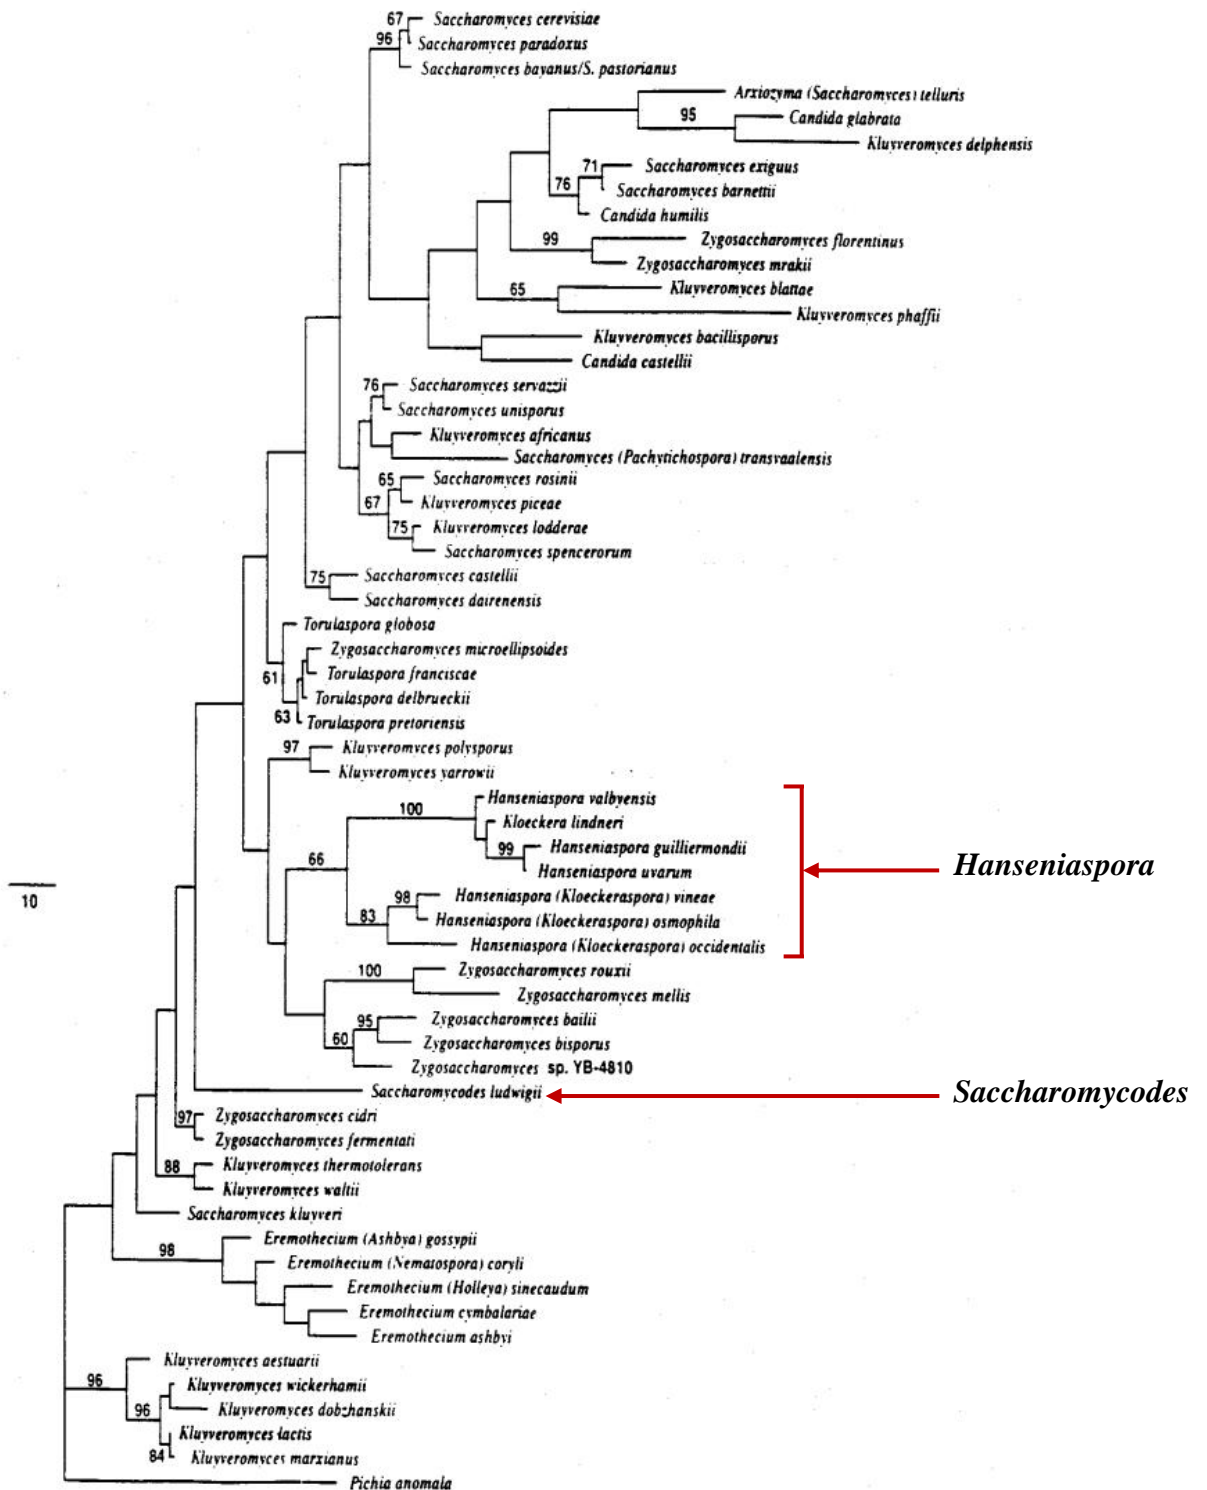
67 Saccharomyces cerevisiae
96 Saccharomyces paradoxus
Saccharomyces bayanus/S. pastorianus
Arxiozyma (Saccharomyces) telluris
95 Candida glabrata
Kluyveromyces delphensis
71 Saccharomyces exiguus
76 Saccharomyces barnettii
Candida humilis
99 Zygosaccharomyces florentinus
Zygosaccharomyces mrakii
65 Kluyveromyces blattae
Kluyveromyces phaffii
Kluyveromyces bacillisporus
Candida castellii
76 Saccharomyces servazzii
Saccharomyces unisporus
Kluyveromyces africanus
Saccharomyces (Pachytichospora) transvaalensis
65 Saccharomyces rosinii
67 Kluyveromyces piceae
75 Kluyveromyces lodderae
Saccharomyces spencerorum
75 Saccharomyces castellii
Saccharomyces dairenensis
Torulaspora globosa
Zygosaccharomyces microellipsoides
61 Torulaspora franciscae
Torulaspora delbrueckii
63 Torulaspora pretoriensis
97 Kluyveromyces polysporus
Kluyveromyces yarrowii
100 Hanseniaspora valbyensis
Kloeckera lindneri
99 Hanseniaspora guilliermondii
Hanseniaspora uvarum
66
98 Hanseniaspora (Kloeckeraspora) vineae
83 Hanseniaspora (Kloeckeraspora) osmophila
Hanseniaspora (Kloeckeraspora) occidentalis
Hanseniaspora
10
100 Zygosaccharomyces rouxii
Zygosaccharomyces mellis
95 Zygosaccharomyces bailii
60 Zygosaccharomyces bisporus
Zygosaccharomyces sp. YB-4810
Saccharomycodes ludwigii
Saccharomycodes
97 Zygosaccharomyces cidri
Zygosaccharomyces fermentati
88 Kluyveromyces thermotolerans
Kluyveromyces waltii
Saccharomyces kluyveri
98 Eremothecium (Ashbya) gossypii
Eremothecium (Nematospora) coryli
Eremothecium (Holleya) sinecaudum
Eremothecium cymbalariae
Eremothecium ashbyi
Kluyveromyces aestuarii
96
Kluyveromyces wickerhamii
96 Kluyveromyces dobzhanskii
Kluyveromyces lactis
84 Kluyveromyces marxianus
Pichia anomala